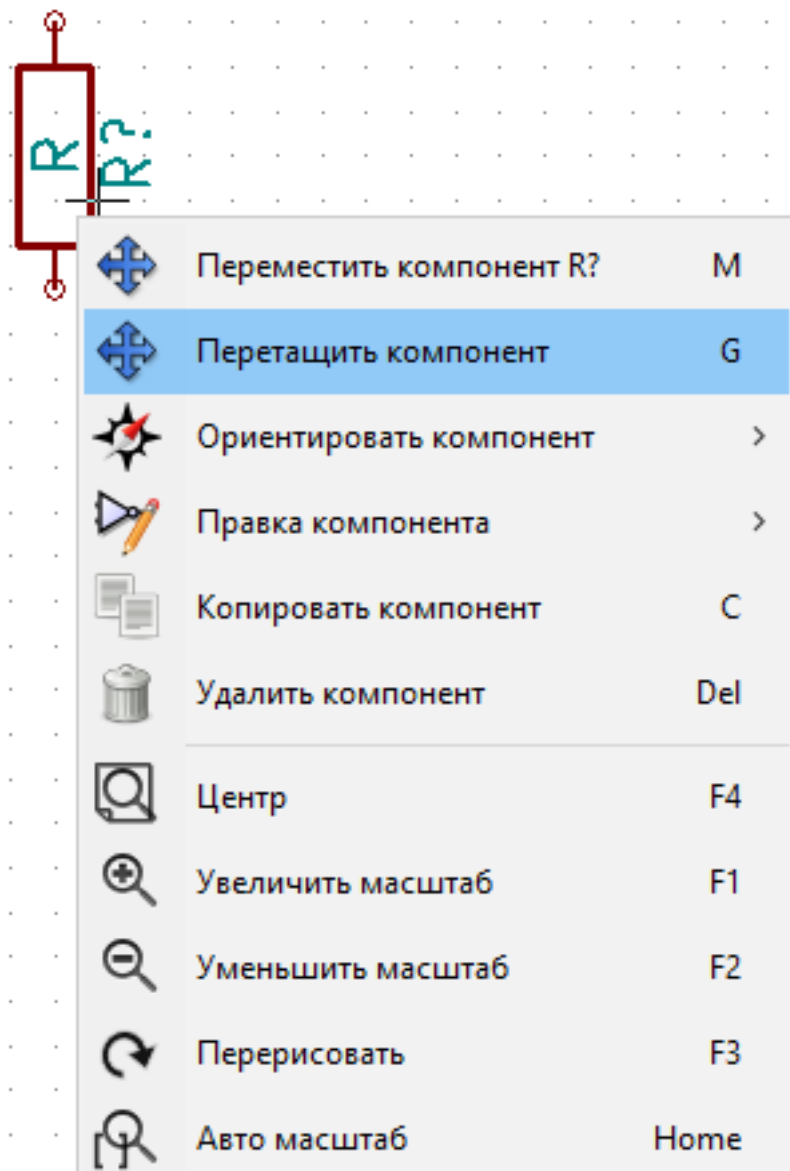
R
R?

Переместить компонент R? M
Перетащить компонент G
Ориентировать компонент >
Правка компонента >
Копировать компонент C
Удалить компонент Del
Центр F4
Увеличить масштаб F1
Уменьшить масштаб F2
Перерисовать F3
Авто масштаб Home